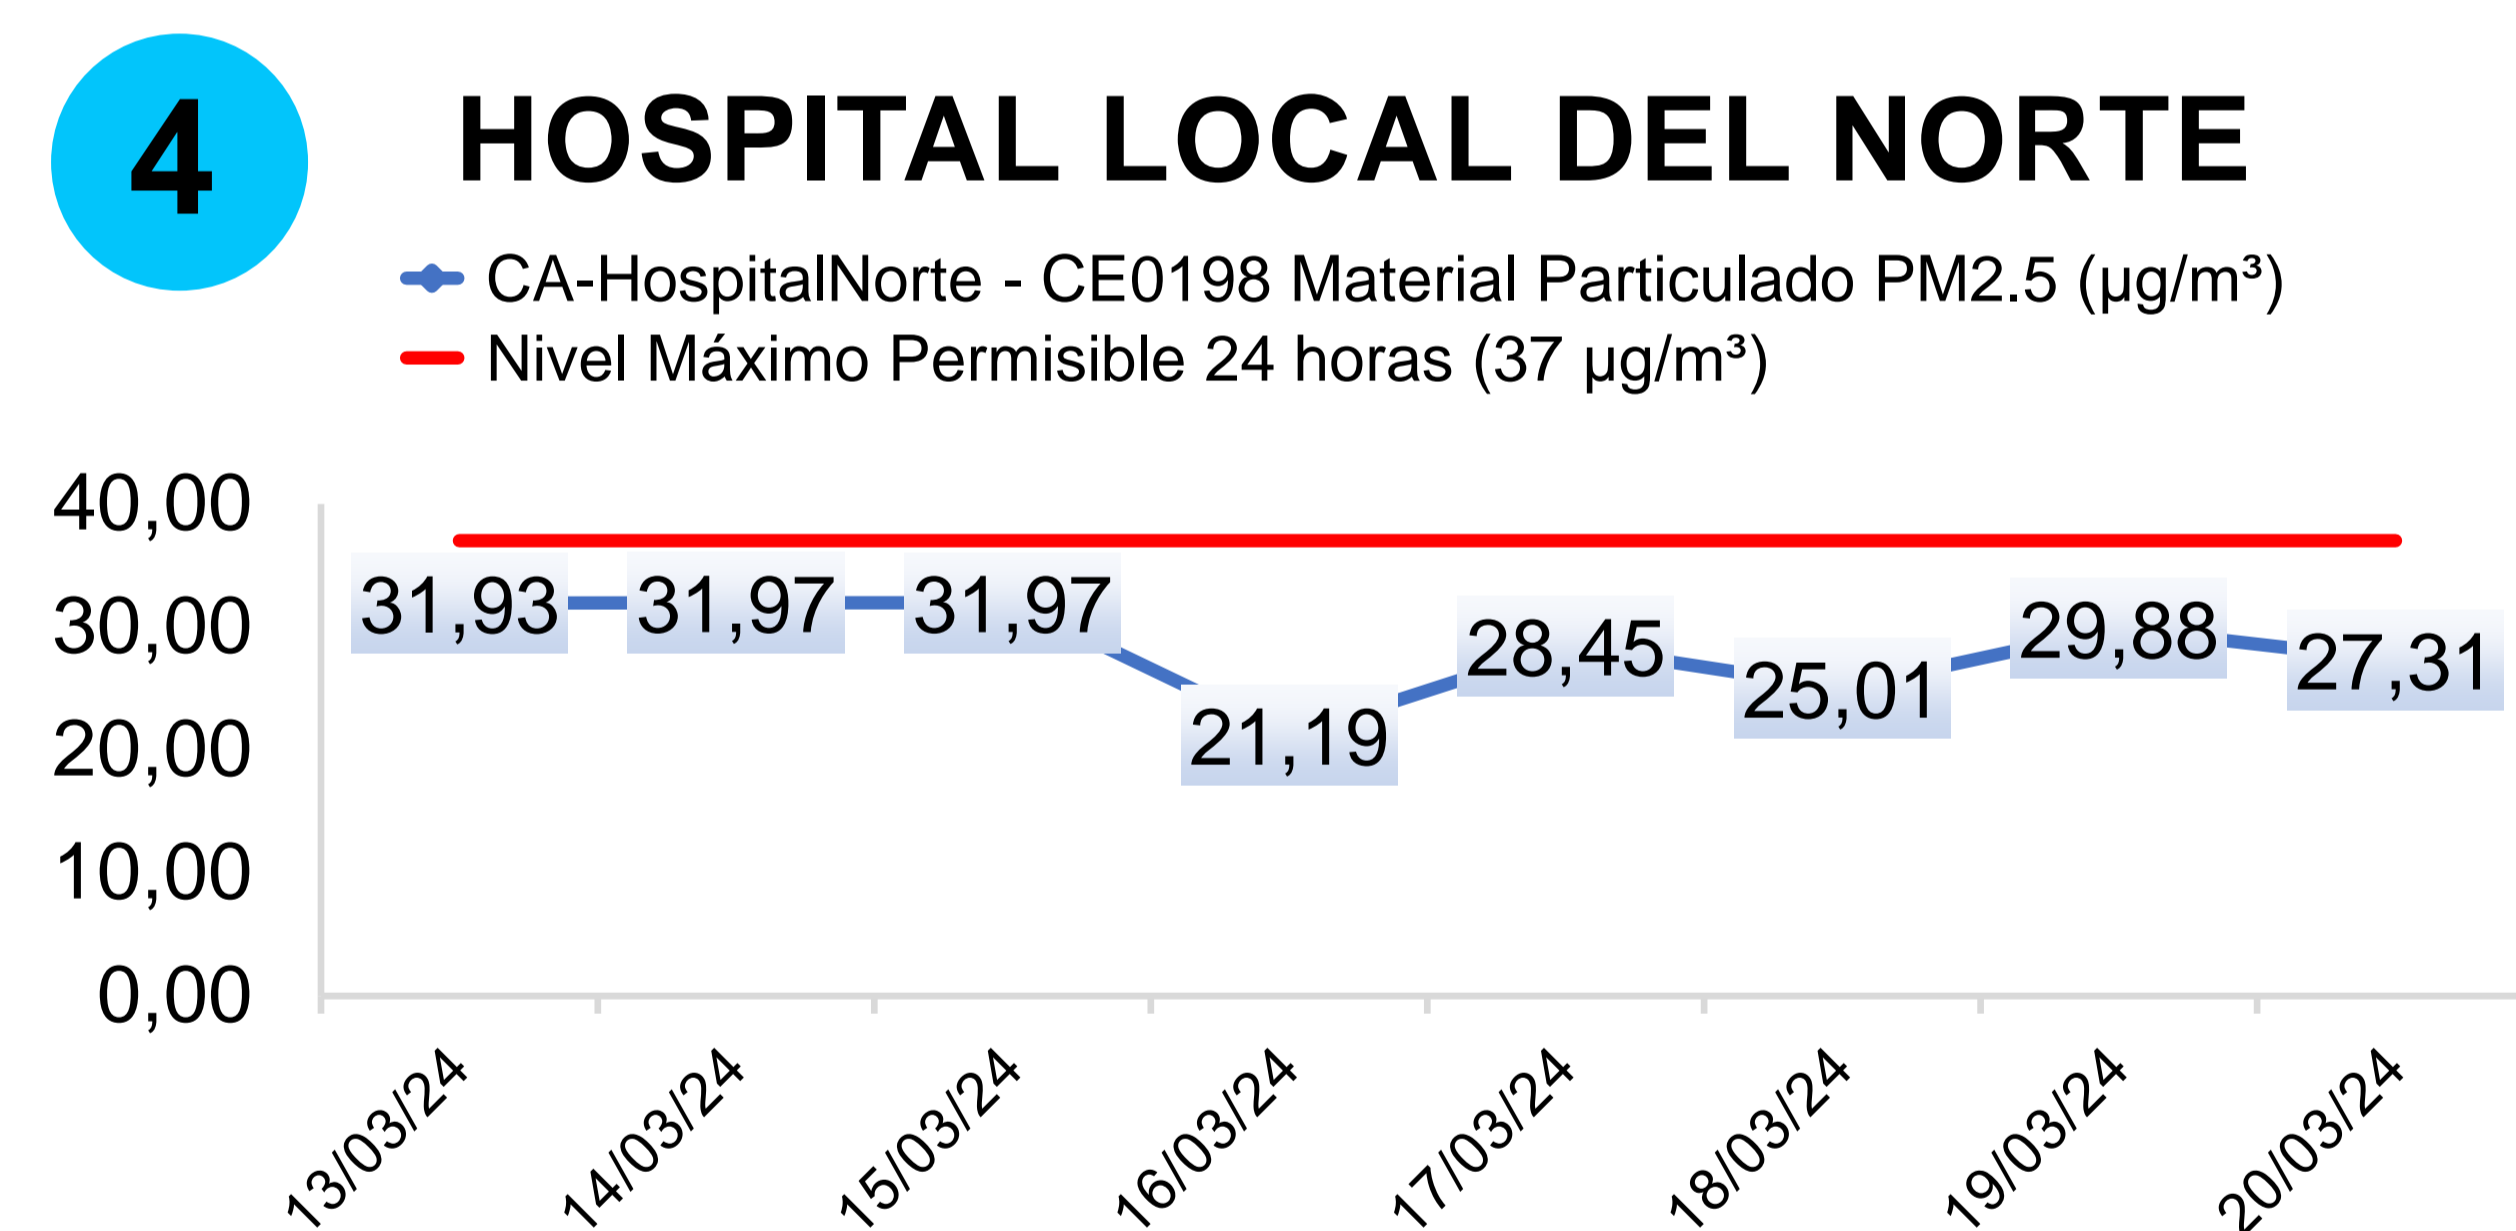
4

HOSPITAL LOCAL DEL NORTE

CA-HospitalNorte - CE0198 Material Particulado PM2.5 (µg/m³)
Nivel Máximo Permisible 24 horas (37 µg/m³)

40,00
30,00
20,00
10,00
0,00

31,93
31,97
31,97
21,19
28,45
25,01
29,88
27,31

13/03/24
14/03/24
15/03/24
16/03/24
17/03/24
18/03/24
19/03/24
20/03/24